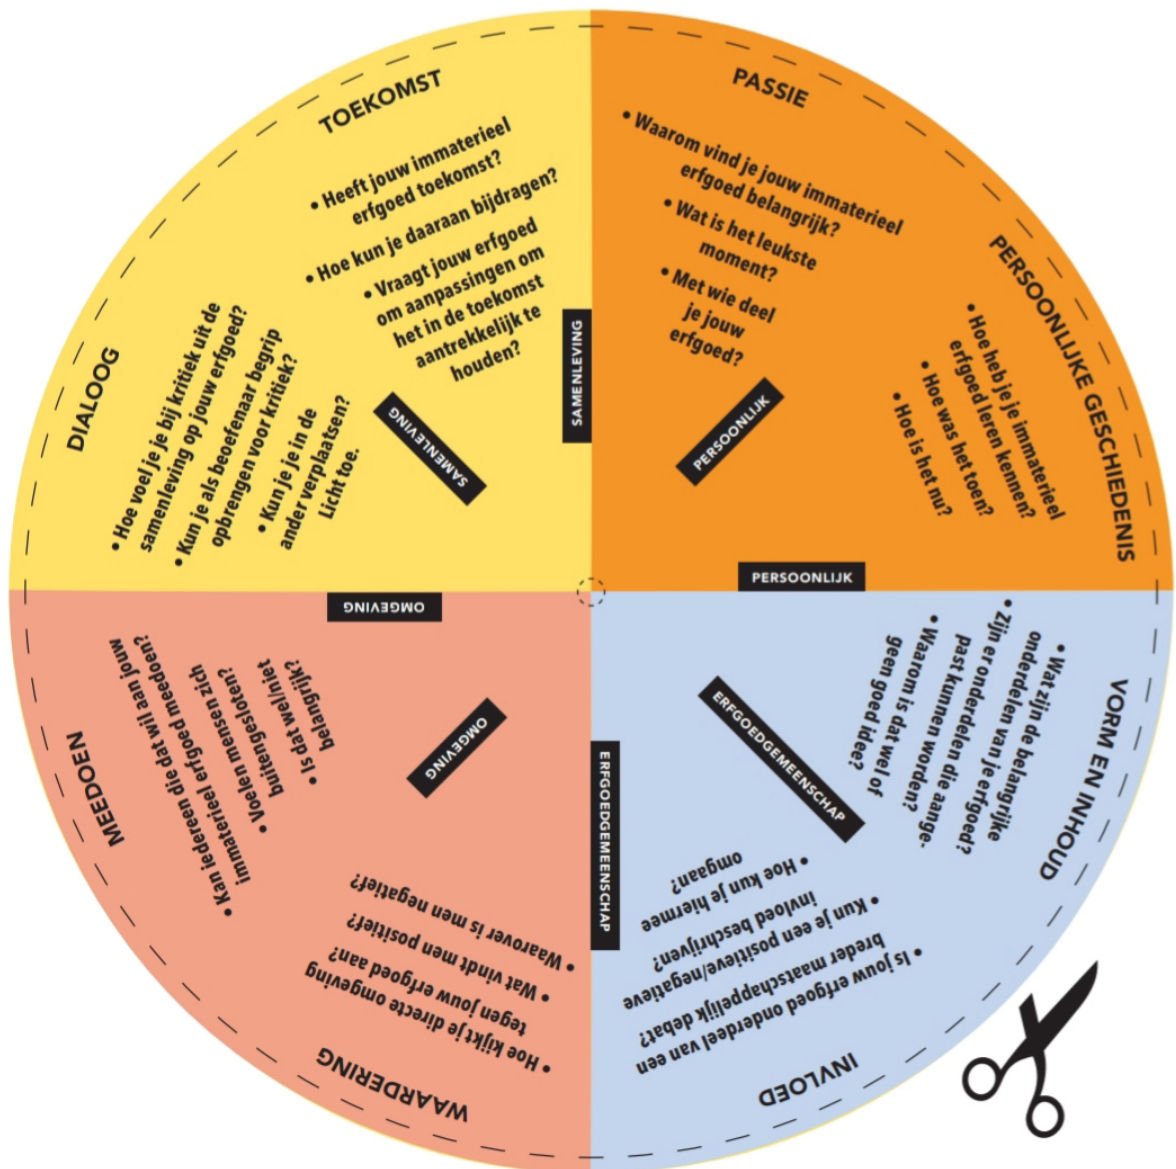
TOEKOMST

• Heeft jouw immaterieel erfgoed toekomst?
• Hoe kun je daaraan bijdragen?
• Vraagt jouw erfgoed om aanpassingen om het in de toekomst aantrekkelijk te houden?

DIALOOG

• Hoe voel je je bij kritiek uit de samenleving op jouw erfgoed?
• Kun je als beoefenaar begrip opbrengen voor kritiek?
• Kun je je in de ander verplaatsen? Licht toe.

SAMENLEVING

SAMENLEVING

PASSIE

• Waarom vind je jouw immaterieel erfgoed belangrijk?
• Wat is het leukste moment?
• Met wie deel je jouw erfgoed?

PERSOONLIJKE GESCHIEDENIS

• Hoe heb je je immaterieel erfgoed leren kennen?
• Hoe was het toen?
• Hoe is het nu?

PERSOONLIJK

PERSOONLIJK

OMGEVING

MEEDOEN

• Kan iedereen die dat wil aan jouw immaterieel erfgoed meedoen?
• Voelen mensen zich buitengesloten?
• Is dat wel/niet belangrijk?

OMGEVING

WAARDERING

• Hoe kijkt je directe omgeving tegen jouw erfgoed aan?
• Wat vindt men positief?
• Waarover is men negatief?

ERFGOEDGEMEENSCHAP

VORM EN INHOUD

• Wat zijn de belangrijke onderdelen van je erfgoed?
• Zijn er onderdelen van je erfgoed die aangepast kunnen worden?
• Waarom is dat wel of geen goed idee?

ERFGOEDGEMEENSCHAP

INVLOED

• Is jouw erfgoed onderdeel van een breder maatschappelijk debat?
• Kun je een positieve/negatieve invloed beschrijven?
• Hoe kun je hiermee omgaan?